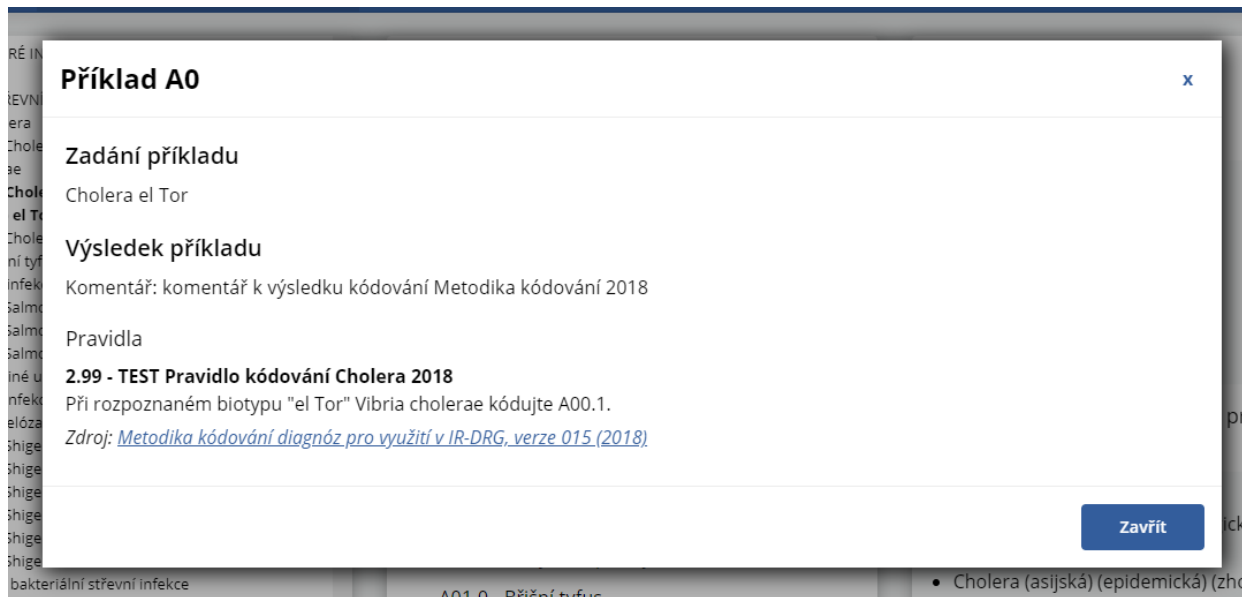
Příklad A0

x

Zadání příkladu

Cholera el Tor

Výsledek příkladu

Komentář: komentář k výsledku kódování Metodika kódování 2018

Pravidla

**2.99 - TEST Pravidlo kódování Cholera 2018**
Při rozpoznaném biotypu "el Tor" Vibria cholerae kódujte A00.1.
*Zdroj:* Metodika kódování diagnóz pro využití v IR-DRG, verze 015 (2018)

Zavřít

bakteriální střevní infekce

A01.0 - Břišní tyfus

• Cholera (asijská) (epidemická) (zho